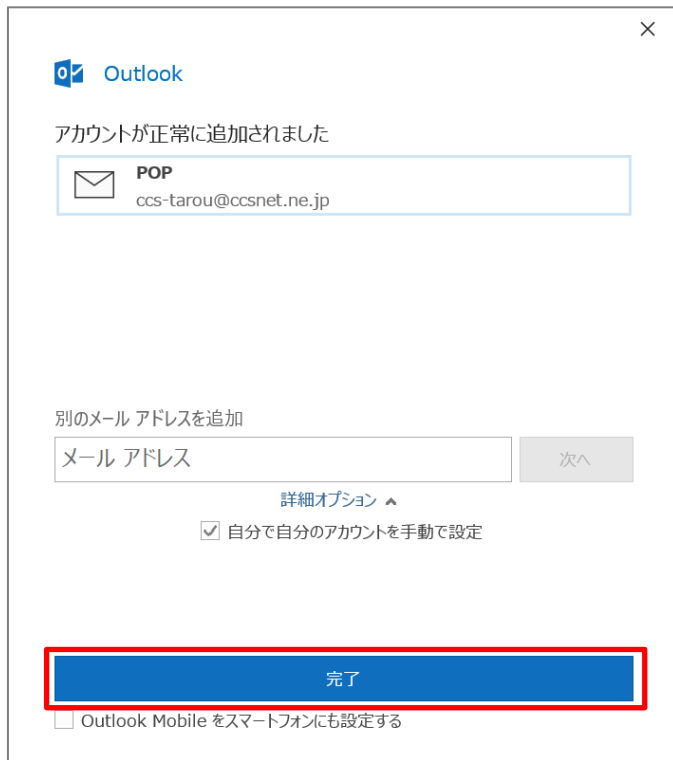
×

Outlook

アカウントが正常に追加されました

POP
ccs-tarou@ccsnet.ne.jp

別のメール アドレスを追加

メール アドレス

次へ

詳細オプション ▲

☑ 自分で自分のアカウントを手動で設定

完了

☐ Outlook Mobile をスマートフォンにも設定する